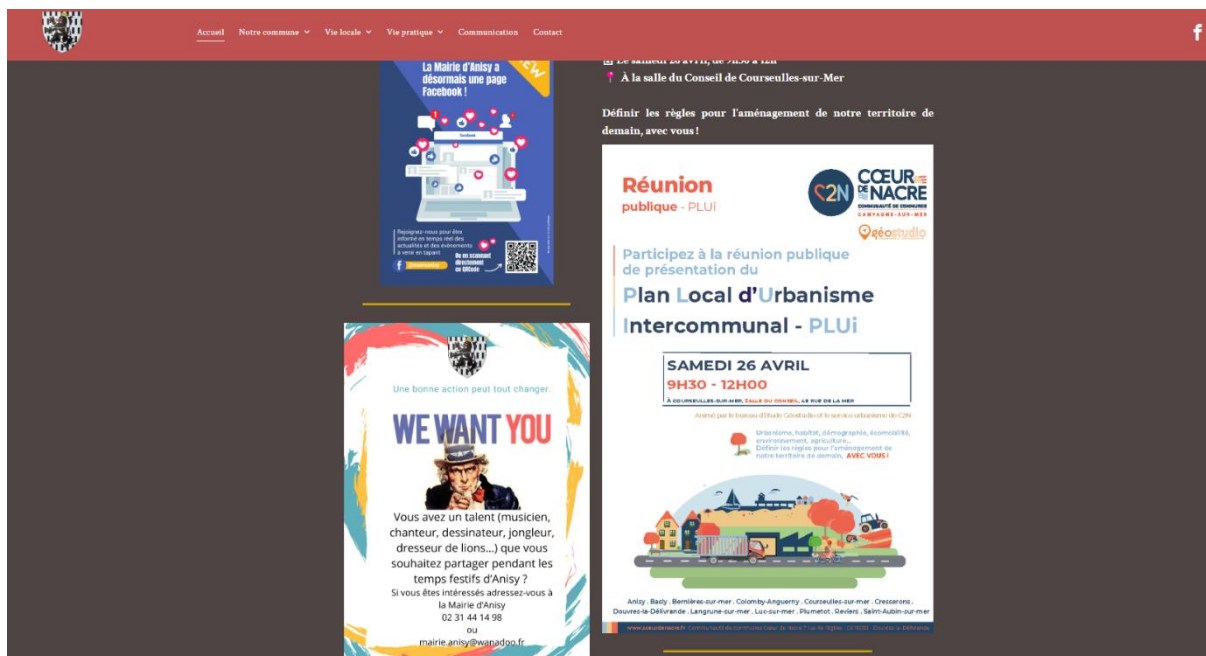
Accueil Notre commune Vie locale Vie pratique Communication Contact

La Mairie d'Anisy a désormais une page Facebook !

Facebook

Rejoignez-nous pour être informé en temps réel des actualités et des événements à venir en tapant

Ou en scannant directement ce QRcode

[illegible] Le samedi 26 avril, de 9h30 à 12h
À la salle du Conseil de Courseulles-sur-Mer

Définir les règles pour l'aménagement de notre territoire de demain, avec vous !

Réunion publique - PLUi

C2N CŒUR DE NACRE COMMUNAUTÉ DE COMMUNES CAMPAGNE-SUR-MER

géostudio

Participez à la réunion publique de présentation du

Plan Local d'Urbanisme Intercommunal - PLUi

SAMEDI 26 AVRIL
9H30 - 12H00
À COURSEULLES-SUR-MER, SALLE DU CONSEIL, 48 RUE DE LA MER

Animé par le bureau d'étude Géostudio et le service urbanisme de C2N

Urbanisme, habitat, démographie, écomobilité, environnement, agriculture...
Définir les règles pour l'aménagement de notre territoire de demain, AVEC VOUS !

Anisy . Basly . Bernières-sur-mer . Colomby-Anguerny . Courseulles-sur-mer . Cresserons . Douvres-la-Délivrande . Langrune-sur-mer . Luc-sur-mer . Plumetot . Reviers . Saint-Aubin-sur-mer

www.coeurdenacre.fr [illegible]

Une bonne action peut tout changer.

WE WANT YOU

Vous avez un talent (musicien, chanteur, dessinateur, jongleur, dresseur de lions...) que vous souhaitez partager pendant les temps festifs d'Anisy ?
Si vous êtes intéressés adressez-vous à la Mairie d'Anisy
02 31 44 14 98
ou
mairie.anisy@wanadoo.fr